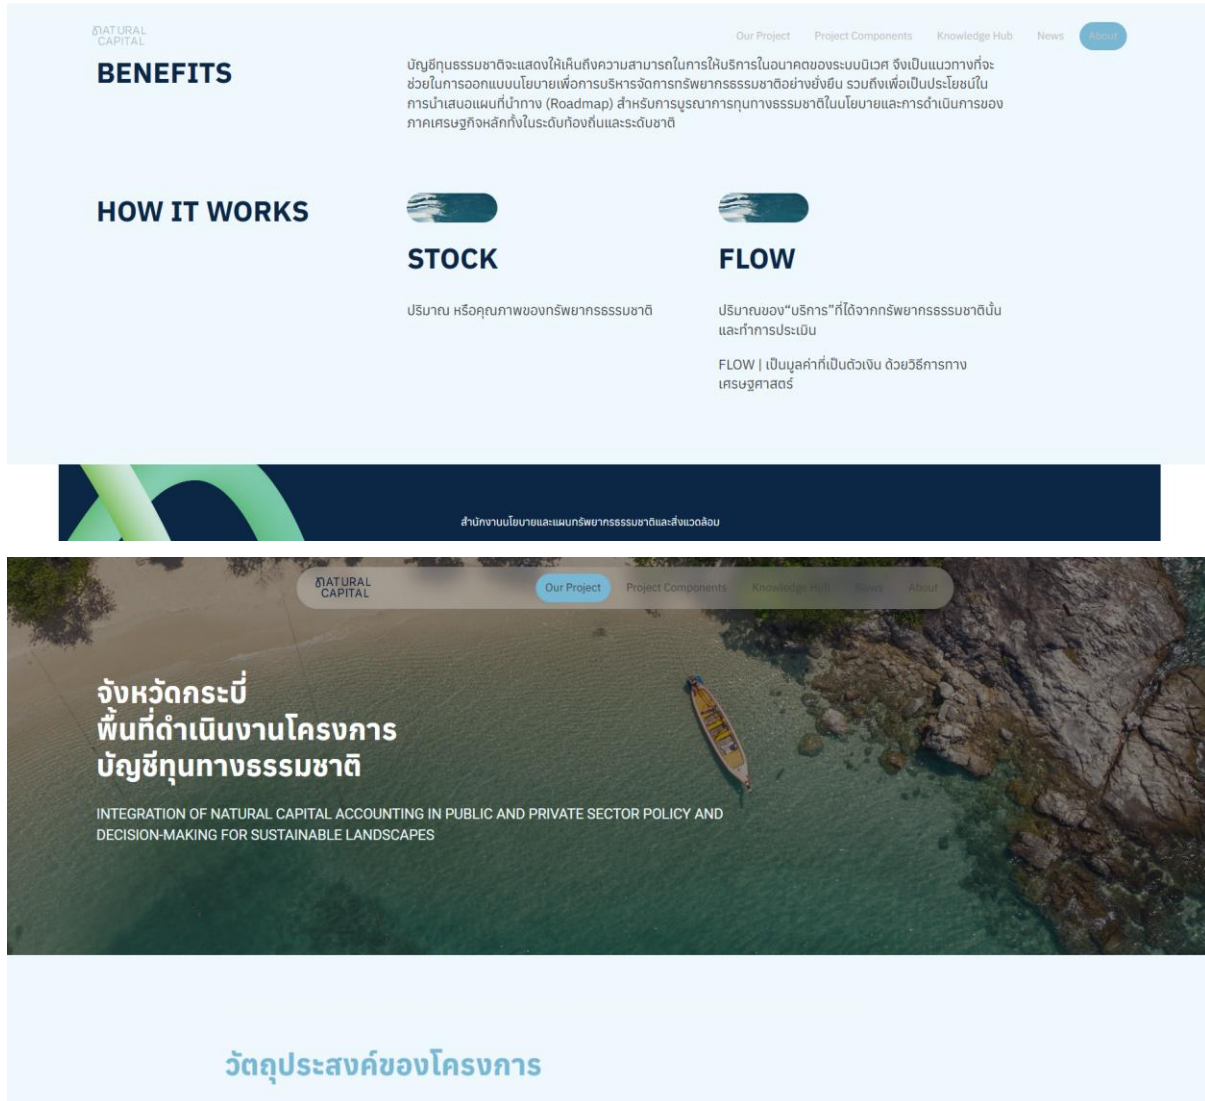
NATURAL CAPITAL

Our Project Project Components Knowledge Hub News About

BENEFITS

บัญชีทุนธรรมชาติจะแสดงให้เห็นถึงความสามารถในการให้บริการในอนาคตของระบบนิเวศ จึงเป็นแนวทางที่จะช่วยในการออกแบบนโยบายเพื่อการบริหารจัดการทรัพยากรธรรมชาติอย่างยั่งยืน รวมถึงเพื่อเป็นประโยชน์ในการนำเสนอแผนที่นำทาง (Roadmap) สำหรับการบูรณาการทุนทางธรรมชาติในนโยบายและการดำเนินการของภาคเศรษฐกิจหลักทั้งในระดับท้องถิ่นและระดับชาติ

HOW IT WORKS

STOCK

ปริมาณ หรือคุณภาพของทรัพยากรธรรมชาติ

FLOW

ปริมาณของ"บริการ"ที่ได้จากทรัพยากรธรรมชาตินั้นและทำการประเมิน

FLOW | เป็นมูลค่าที่เป็นตัวเงิน ด้วยวิธีการทางเศรษฐศาสตร์

สำนักงานนโยบายและแผนทรัพยากรธรรมชาติและสิ่งแวดล้อม

NATURAL CAPITAL

Our Project Project Components Knowledge Hub News About

จังหวัดกระบี่
พื้นที่ดำเนินงานโครงการ
บัญชีทุนทางธรรมชาติ

INTEGRATION OF NATURAL CAPITAL ACCOUNTING IN PUBLIC AND PRIVATE SECTOR POLICY AND DECISION-MAKING FOR SUSTAINABLE LANDSCAPES

วัตถุประสงค์ของโครงการ